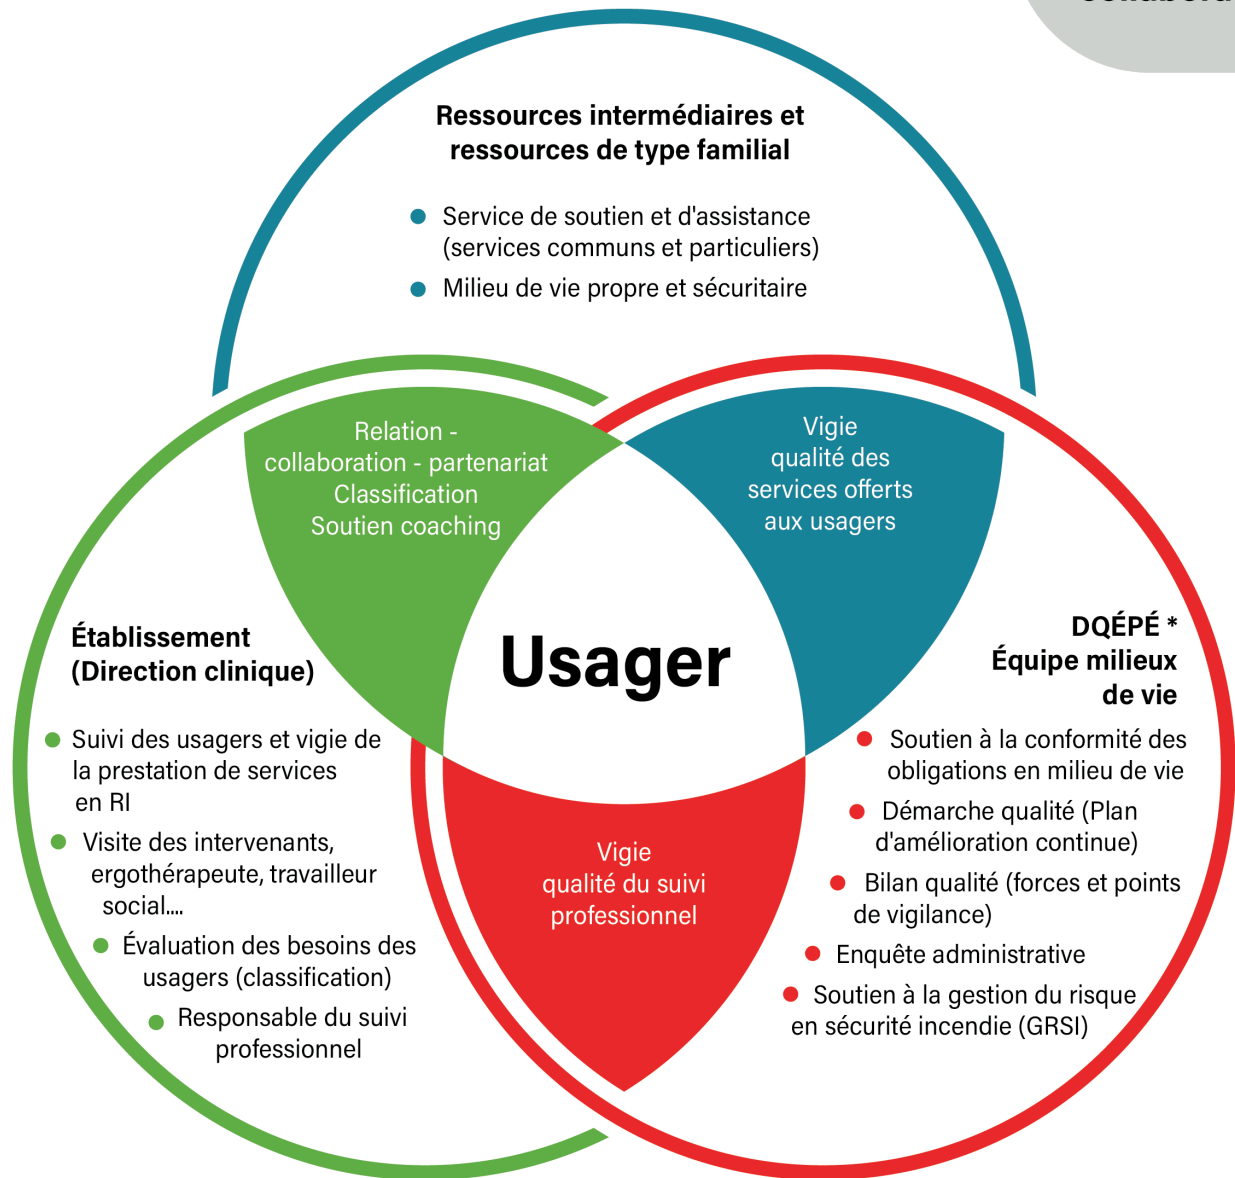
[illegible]

Ressources intermédiaires et ressources de type familial

- Service de soutien et d'assistance (services communs et particuliers)
- Milieu de vie propre et sécuritaire

Relation - collaboration - partenariat
Classification
Soutien coaching

Vigie
qualité des services offerts aux usagers

Établissement
(Direction clinique)

Usager

DQÉPÉ *
Équipe milieux de vie

- Suivi des usagers et vigie de la prestation de services en RI
- Visite des intervenants, ergothérapeute, travailleur social....
- Évaluation des besoins des usagers (classification)
- Responsable du suivi professionnel

Vigie
qualité du suivi professionnel

- Soutien à la conformité des obligations en milieu de vie
- Démarche qualité (Plan d'amélioration continue)
- Bilan qualité (forces et points de vigilance)
- Enquête administrative
- Soutien à la gestion du risque en sécurité incendie (GRSI)